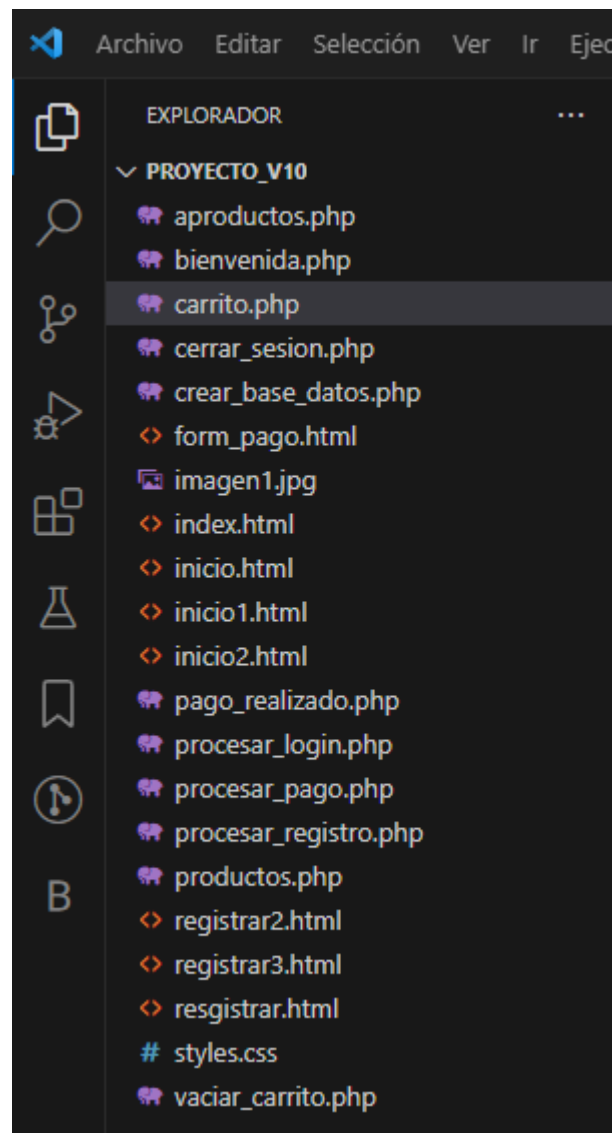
Archivo Editar Selección Ver Ir Ejec

EXPLORADOR ...

PROYECTO_V10

aproductos.php
bienvenida.php
carrito.php
cerrar_sesion.php
crear_base_datos.php
form_pago.html
imagen1.jpg
index.html
inicio.html
inicio1.html
inicio2.html
pago_realizado.php
procesar_login.php
procesar_pago.php
procesar_registro.php
productos.php
registrar2.html
registrar3.html
resgistrar.html
styles.css
vaciar_carrito.php

B